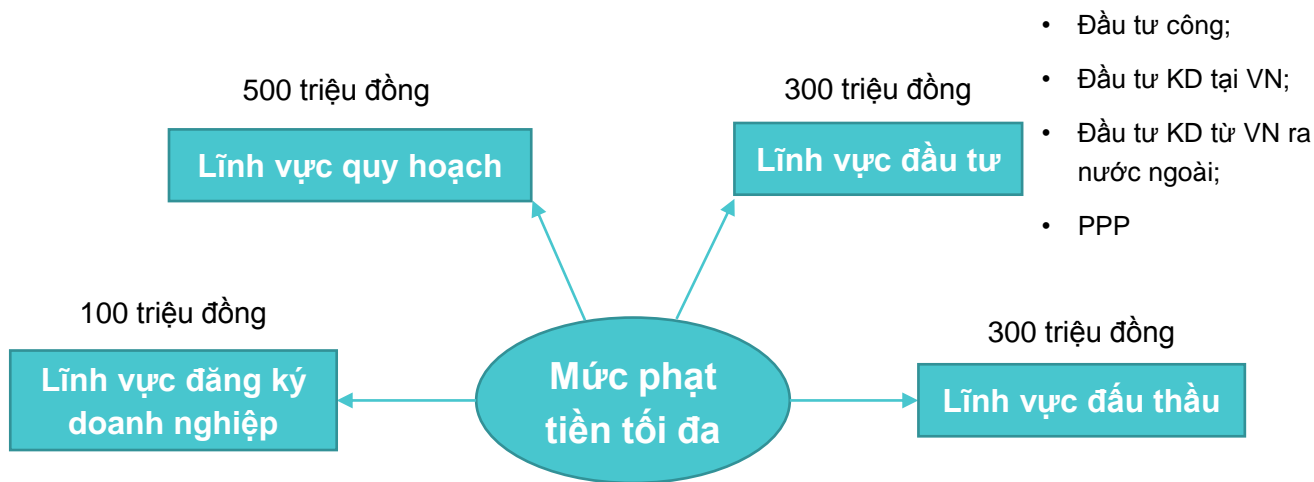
• Đầu tư công;
• Đầu tư KD tại VN;
• Đầu tư KD từ VN ra nước ngoài;
• PPP

500 triệu đồng

Lĩnh vực quy hoạch

300 triệu đồng

Lĩnh vực đầu tư

100 triệu đồng

Lĩnh vực đăng ký doanh nghiệp

Mức phạt tiền tối đa

300 triệu đồng

Lĩnh vực đấu thầu